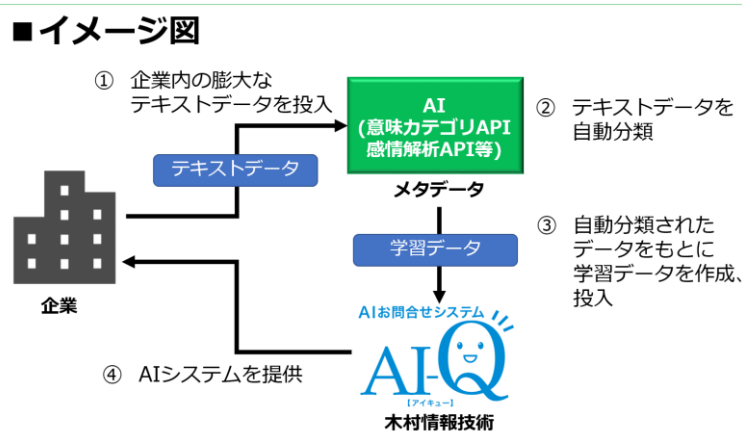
■イメージ図

① 企業内の膨大なテキストデータを投入

テキストデータ

AI
(意味カテゴリAPI
感情解析API等)

メタデータ

② テキストデータを自動分類

学習データ

③ 自動分類されたデータをもとに学習データを作成、投入

企業

AIお問合せシステム

AI-Q
【アイキュー】

木村情報技術

④ AIシステムを提供